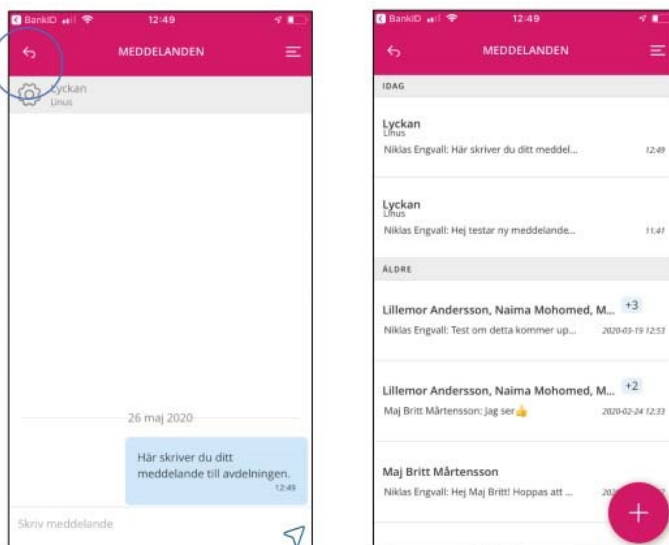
BankID 12:49

MEDDELANDEN

Lyckan
Linus

26 maj 2020

Här skriver du ditt meddelande till avdelningen.
12:49

Skriv meddelande

BankID 12:49

MEDDELANDEN

IDAG

Lyckan
Linus
Niklas Engvall: Här skriver du ditt meddel... 12:49

Lyckan
Linus
Niklas Engvall: Hej testar ny meddelande... 11:41

ÄLDRE

Lillemor Andersson, Naima Mohomed, M... +3
Niklas Engvall: Test om detta kommer up... 2020-03-19 12:53

Lillemor Andersson, Naima Mohomed, M... +2
Maj Britt Mårtensson: Jag ser👍 2020-02-24 12:33

Maj Britt Mårtensson
Niklas Engvall: Hej Maj Britt! Hoppas att ... 202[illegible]

+